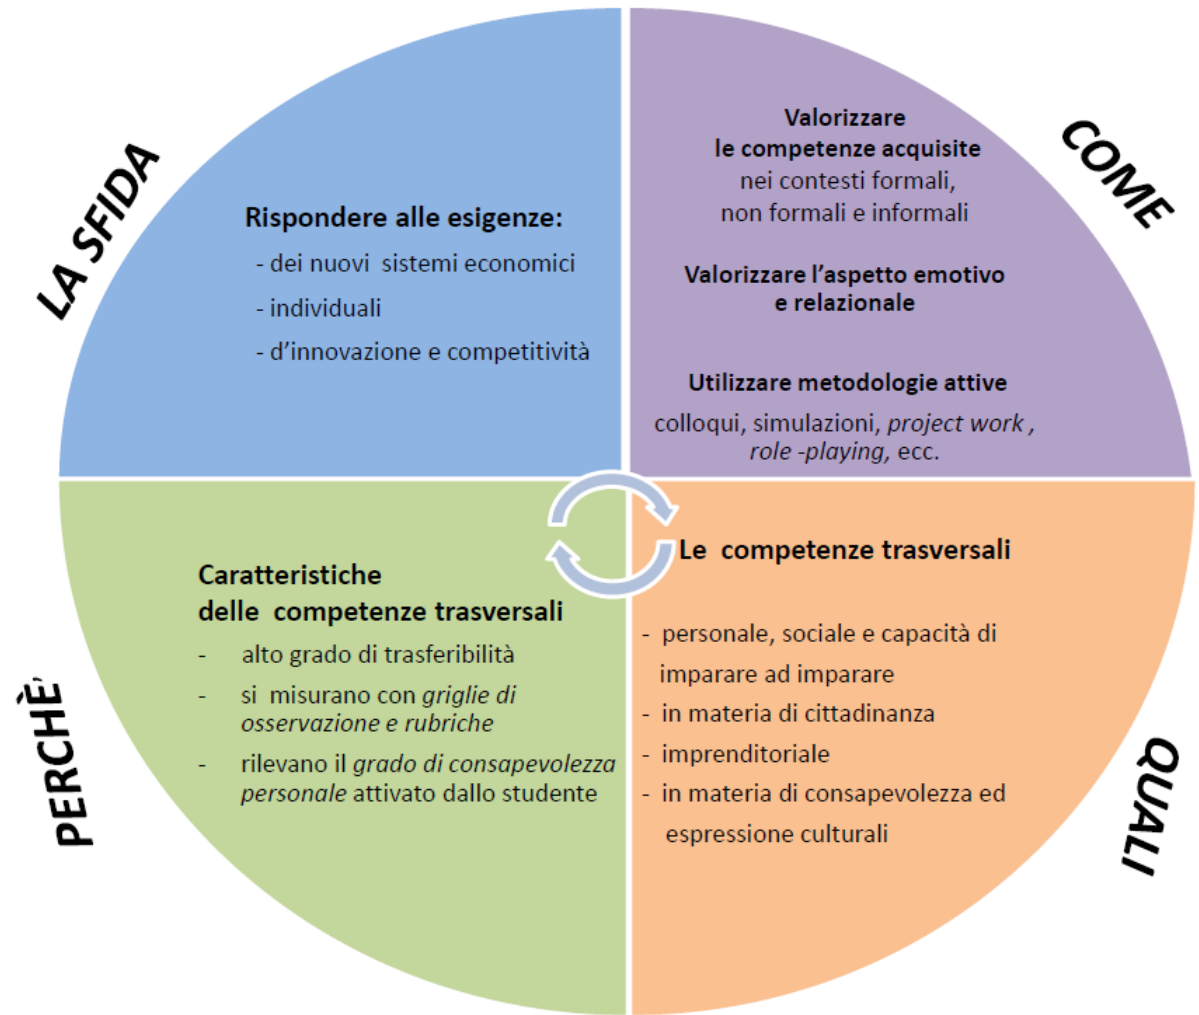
LA SFIDA

Rispondere alle esigenze:
- dei nuovi sistemi economici
- individuali
- d'innovazione e competitività

COME

Valorizzare
le competenze acquisite
nei contesti formali,
non formali e informali

Valorizzare l'aspetto emotivo
e relazionale

Utilizzare metodologie attive
colloqui, simulazioni, *project work* ,
*role -playing,* ecc.

PERCHÈ

Caratteristiche
delle competenze trasversali
- alto grado di trasferibilità
- si misurano con *griglie di osservazione e rubriche*
- rilevano il *grado di consapevolezza personale* attivato dallo studente

QUALI

Le competenze trasversali
- personale, sociale e capacità di imparare ad imparare
- in materia di cittadinanza
- imprenditoriale
- in materia di consapevolezza ed espressione culturali